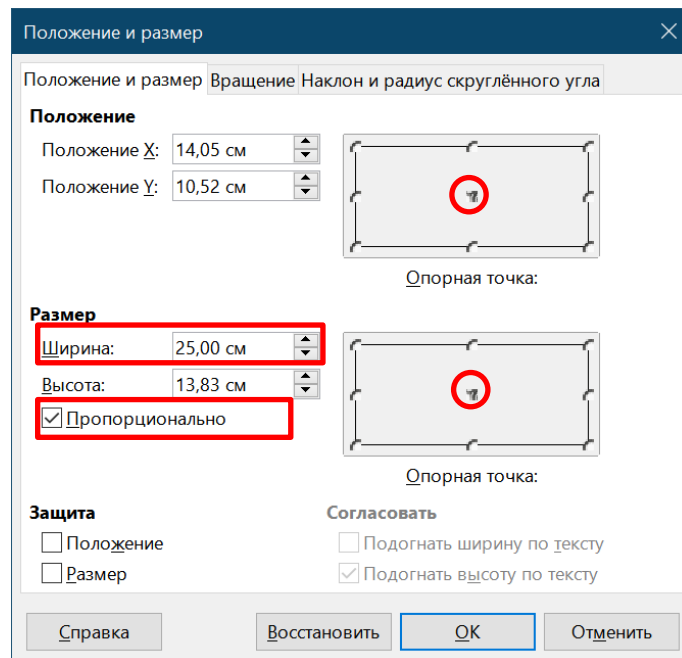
Положение и размер

Положение и размер | Вращение | Наклон и радиус скруглённого угла

Положение

Положение X: 14,05 см

Положение Y: 10,52 см

Опорная точка:

Размер

Ширина: 25,00 см

Высота: 13,83 см

Пропорционально

Опорная точка:

Защита

Положение

Размер

Согласовать

Подогнать ширину по тексту

Подогнать высоту по тексту

Справка | Восстановить | OK | Отменить